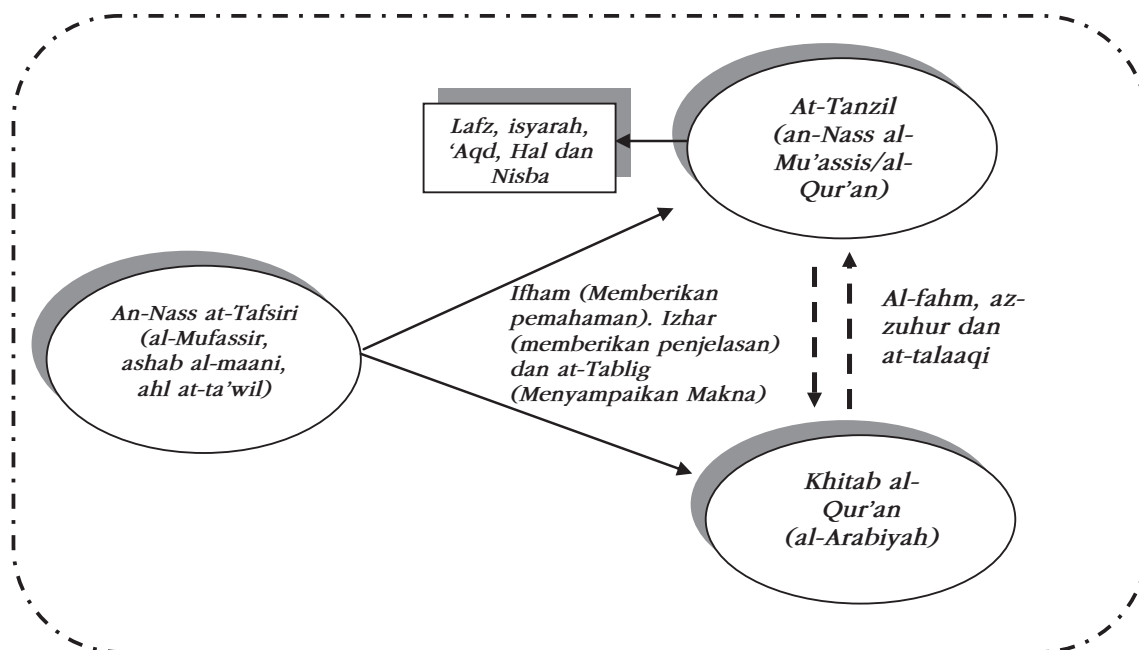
Lafz, isyarah, 'Aqd, Hal dan Nisba

At-Tanzil (an-Nass al-Mu'assis/al-Qur'an)

An-Nass at-Tafsiri (al-Mufassir, ashab al-maani, ahl at-ta'wil)

Ifham (Memberikan pemahaman). Izhar (memberikan penjelasan) dan at-Tablig (Menyampaikan Makna)

Al-fahm, az-zuhur dan at-talaaqi

Khitab al-Qur'an (al-Arabiyah)